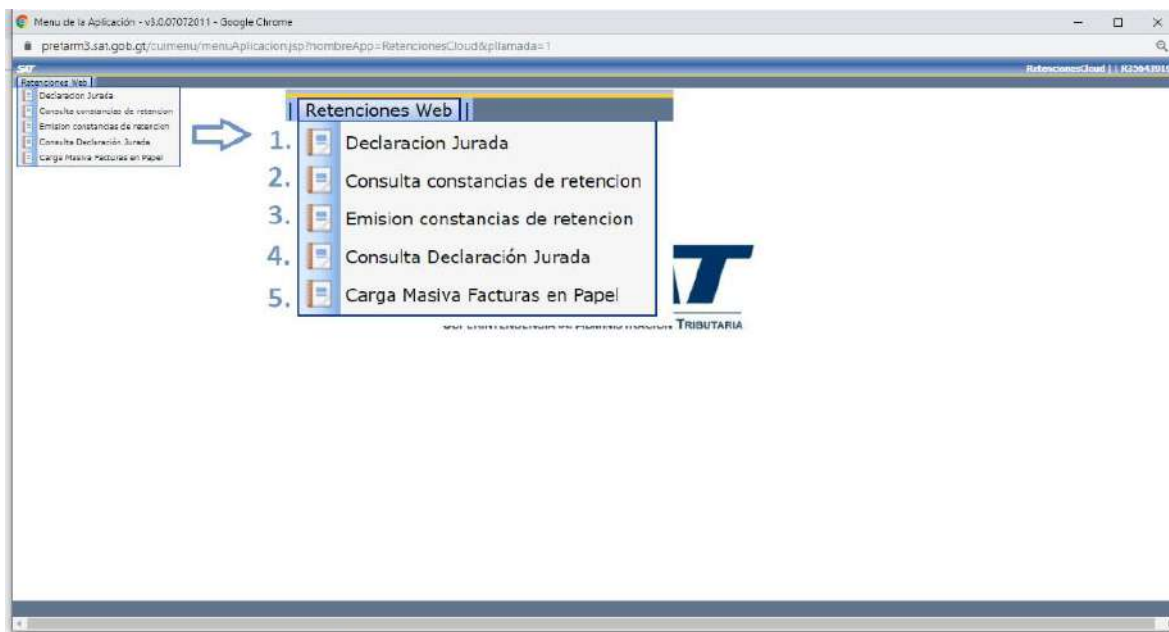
Menu de la Aplicación - v3.0.07072011 - Google Chrome

pretarm3.sat.gob.gt/cuimenu/menuAplicacion.jsp?nombreApp=RetencionesCloud&pllamada=1

SAT

RetencionesCloud | | R3564301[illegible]

Retenciones Web

Declaracion Jurada
Consulta constancias de retencion
Emision constancias de retencion
Consulta Declaración Jurada
Carga Masiva Facturas en Papel

| Retenciones Web |

1. Declaracion Jurada
2. Consulta constancias de retencion
3. Emision constancias de retencion
4. Consulta Declaración Jurada
5. Carga Masiva Facturas en Papel

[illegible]T

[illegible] TRIBUTARIA